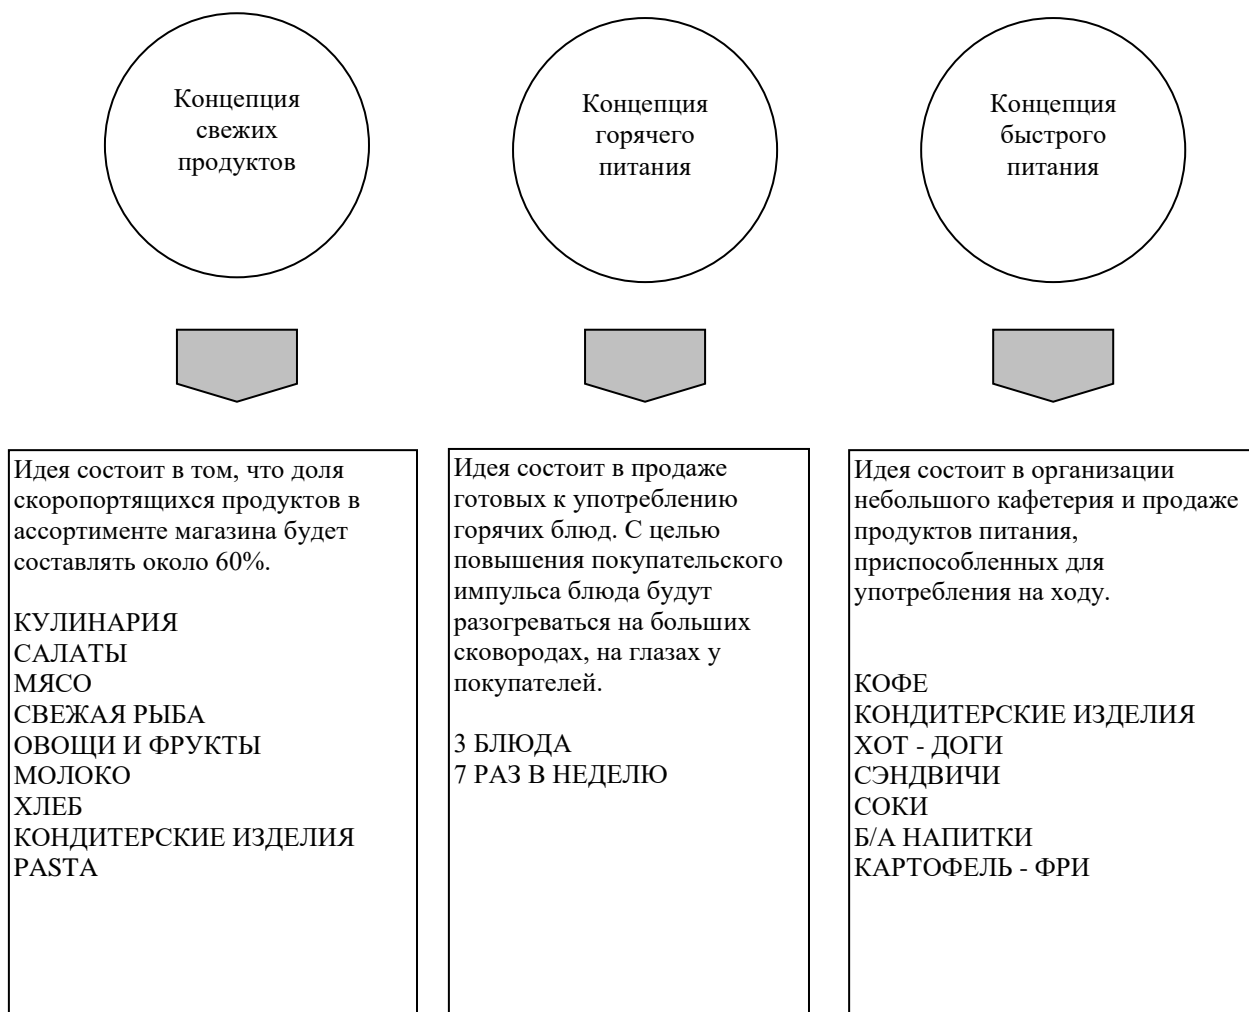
Концепция свежих продуктов

Концепция горячего питания

Концепция быстрого питания

Идея состоит в том, что доля скоропортящихся продуктов в ассортименте магазина будет составлять около 60%.

КУЛИНАРИЯ
САЛАТЫ
МЯСО
СВЕЖАЯ РЫБА
ОВОЩИ И ФРУКТЫ
МОЛОКО
ХЛЕБ
КОНДИТЕРСКИЕ ИЗДЕЛИЯ
PASTA

Идея состоит в продаже готовых к употреблению горячих блюд. С целью повышения покупательского импульса блюда будут разогреваться на больших сковородах, на глазах у покупателей.

3 БЛЮДА
7 РАЗ В НЕДЕЛЮ

Идея состоит в организации небольшого кафетерия и продаже продуктов питания, приспособленных для употребления на ходу.

КОФЕ
КОНДИТЕРСКИЕ ИЗДЕЛИЯ
ХОТ - ДОГИ
СЭНДВИЧИ
СОКИ
Б/А НАПИТКИ
КАРТОФЕЛЬ - ФРИ